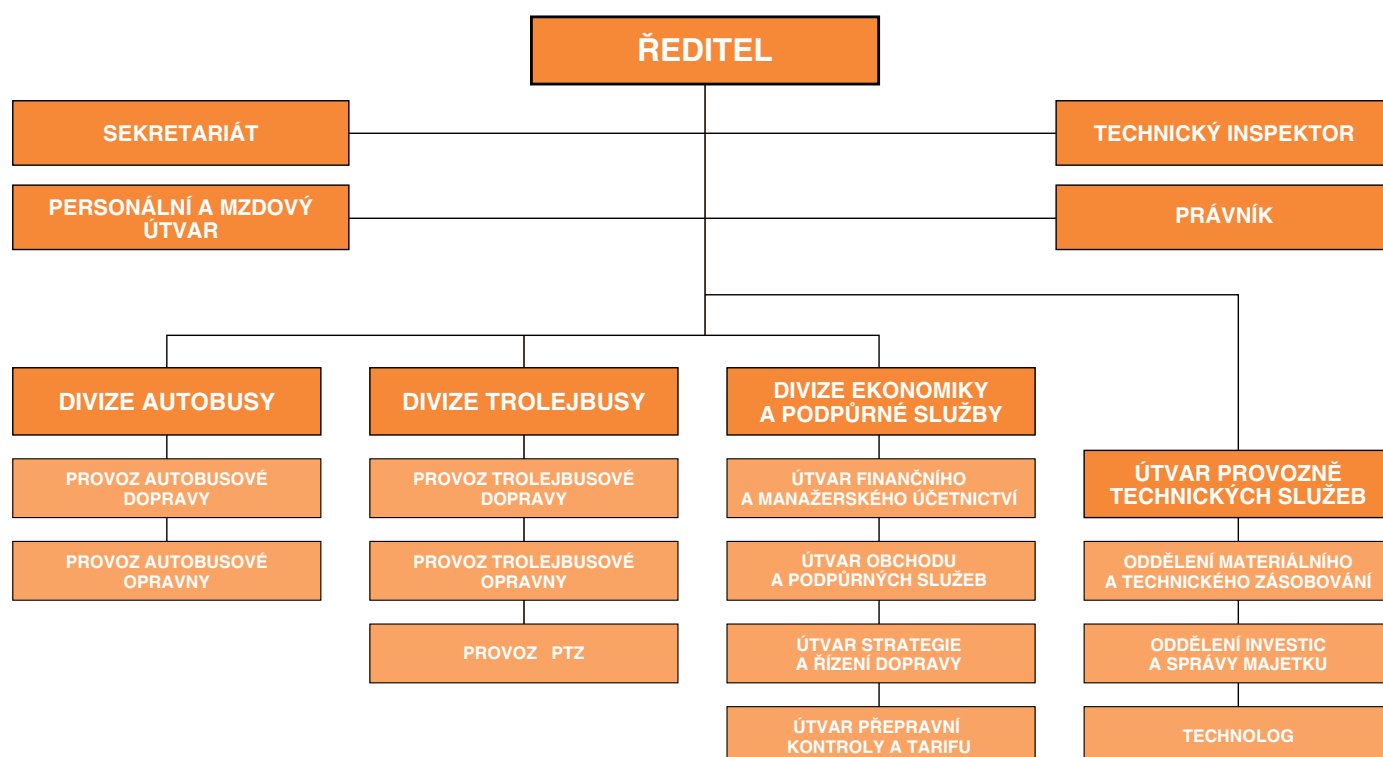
ŘEDITEL

SEKRETARIÁT

TECHNICKÝ INSPEKTOR

PERSONÁLNÍ A MZDOVÝ ÚTVAR

PRÁVNÍK

DIVIZE AUTOBUSY

PROVOZ AUTOBUSOVÉ DOPRAVY

PROVOZ AUTOBUSOVÉ OPRAVNY

DIVIZE TROLEJBUSY

PROVOZ TROLEJBUSOVÉ DOPRAVY

PROVOZ TROLEJBUSOVÉ OPRAVNY

PROVOZ PTZ

DIVIZE EKONOMIKY A PODPŮRNÉ SLUŽBY

ÚTVAR FINANČNÍHO A MANAŽERSKÉHO ÚČETNICTVÍ

ÚTVAR OBCHODU A PODPŮRNÝCH SLUŽEB

ÚTVAR STRATEGIE A ŘÍZENÍ DOPRAVY

ÚTVAR PŘEPRAVNÍ KONTROLY A TARIFU

ÚTVAR PROVOZNĚ TECHNICKÝCH SLUŽEB

ODDĚLENÍ MATERIÁLNÍHO A TECHNICKÉHO ZÁSOBOVÁNÍ

ODDĚLENÍ INVESTIC A SPRÁVY MAJETKU

TECHNOLOG